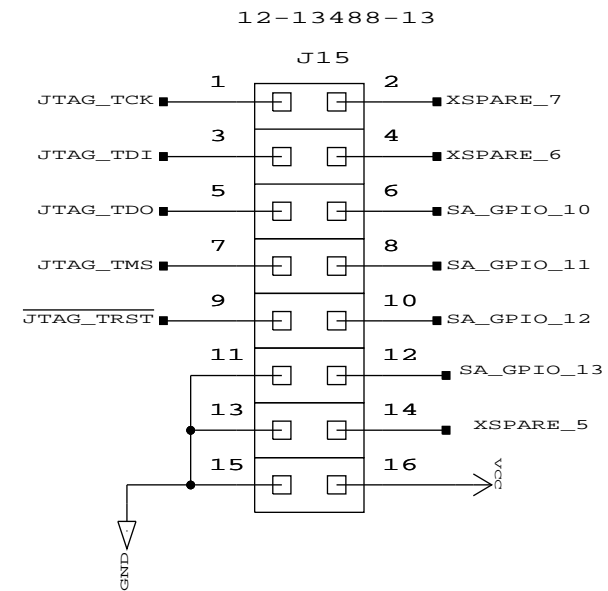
12-13488-13

J15

1 JTAG_TCK
2 XSPARE_7
3 JTAG_TDI
4 XSPARE_6
5 JTAG_TDO
6 SA_GPIO_10
7 JTAG_TMS
8 SA_GPIO_11
9 $\overline{\text{JTAG\_TRST}}$
10 SA_GPIO_12
11
12 SA_GPIO_13
13
14 XSPARE_5
15
16 VCC

GND